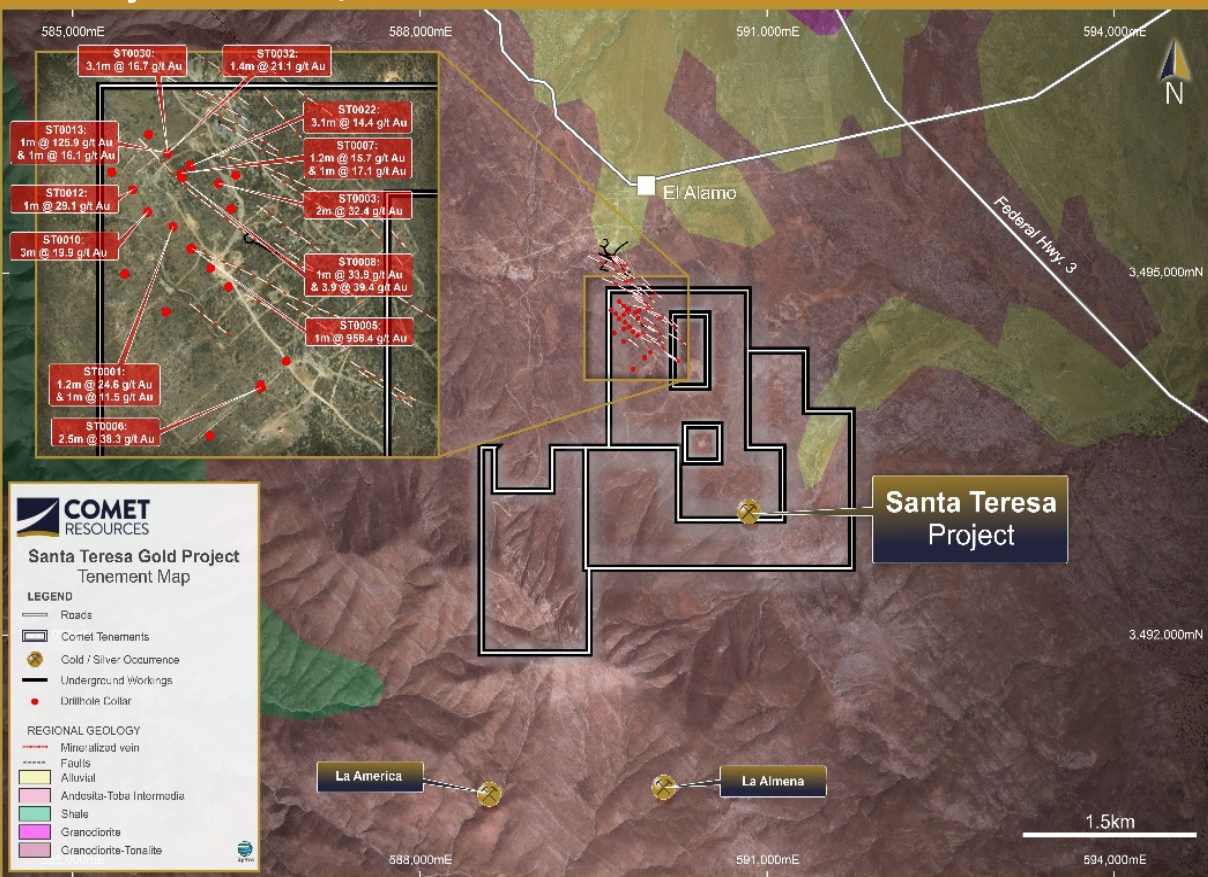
585,000mE
588,000mE
591,000mE
594,000mE
N

ST0030:
3.1m @ 16.7 g/t Au

ST0032:
1.4m @ 21.1 g/t Au

ST0022:
3.1m @ 14.4 g/t Au

ST0013:
1m @ 125.9 g/t Au
& 1m @ 16.1 g/t Au

ST0007:
1.2m @ 15.7 g/t Au
& 1m @ 17.1 g/t Au

ST0012:
1m @ 29.1 g/t Au

ST0003:
2m @ 32.4 g/t Au

ST0010:
3m @ 19.9 g/t Au

ST0008:
1m @ 33.9 g/t Au
& 3.9 @ 39.4 g/t Au

ST0005:
1m @ 958.4 g/t Au

ST0001:
1.2m @ 24.6 g/t Au
& 1m @ 11.5 g/t Au

ST0006:
2.5m @ 38.3 g/t Au

El Alamo
Federal Hwy. 3
3,495,000mN
3.492.000mN

Santa Teresa
Project

COMET
RESOURCES

Santa Teresa Gold Project
Tenement Map

LEGEND
Roads
Comet Tenements
Gold / Silver Occurrence
Underground Workings
Drillhole Collar

REGIONAL GEOLOGY
Mineralized vein
Faults
Alluvial
Andesita-Toba Intermedia
Shale
Granodiorite
Granodiorite-Tonalite

La America
La Almena

1.5km
585,000mE
588,000mE
591,000mE
594,000mE